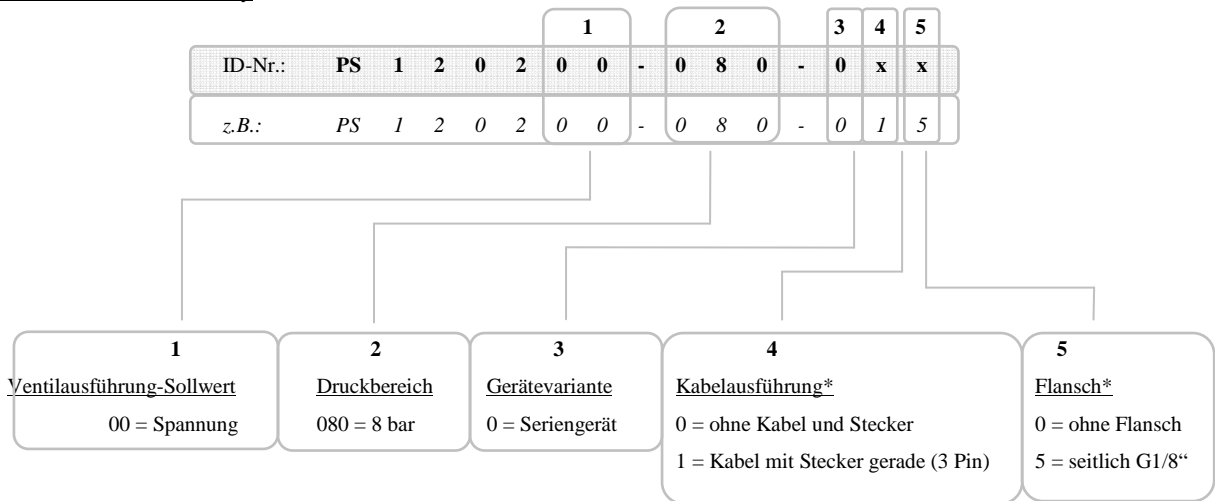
| | | | | | 1 | | - | | 2 | | - | 3 | 4 | 5 |
|---|---|---|---|---|---|---|---|---|---|---|---|---|---|---|
| ID-Nr.: | PS | 1 | 2 | 0 | 2 | 0 | 0 | - | 0 | 8 | 0 | - | 0 | x | x |
| z.B.: | PS | 1 | 2 | 0 | 2 | 0 | 0 | - | 0 | 8 | 0 | - | 0 | 1 | 5 |

1
Ventilausführung-Sollwert
00 = Spannung

2
Druckbereich
080 = 8 bar

3
Gerätevariante
0 = Seriengerät

4
Kabelausführung*
0 = ohne Kabel und Stecker
1 = Kabel mit Stecker gerade (3 Pin)

5
Flansch*
0 = ohne Flansch
5 = seitlich G1/8“